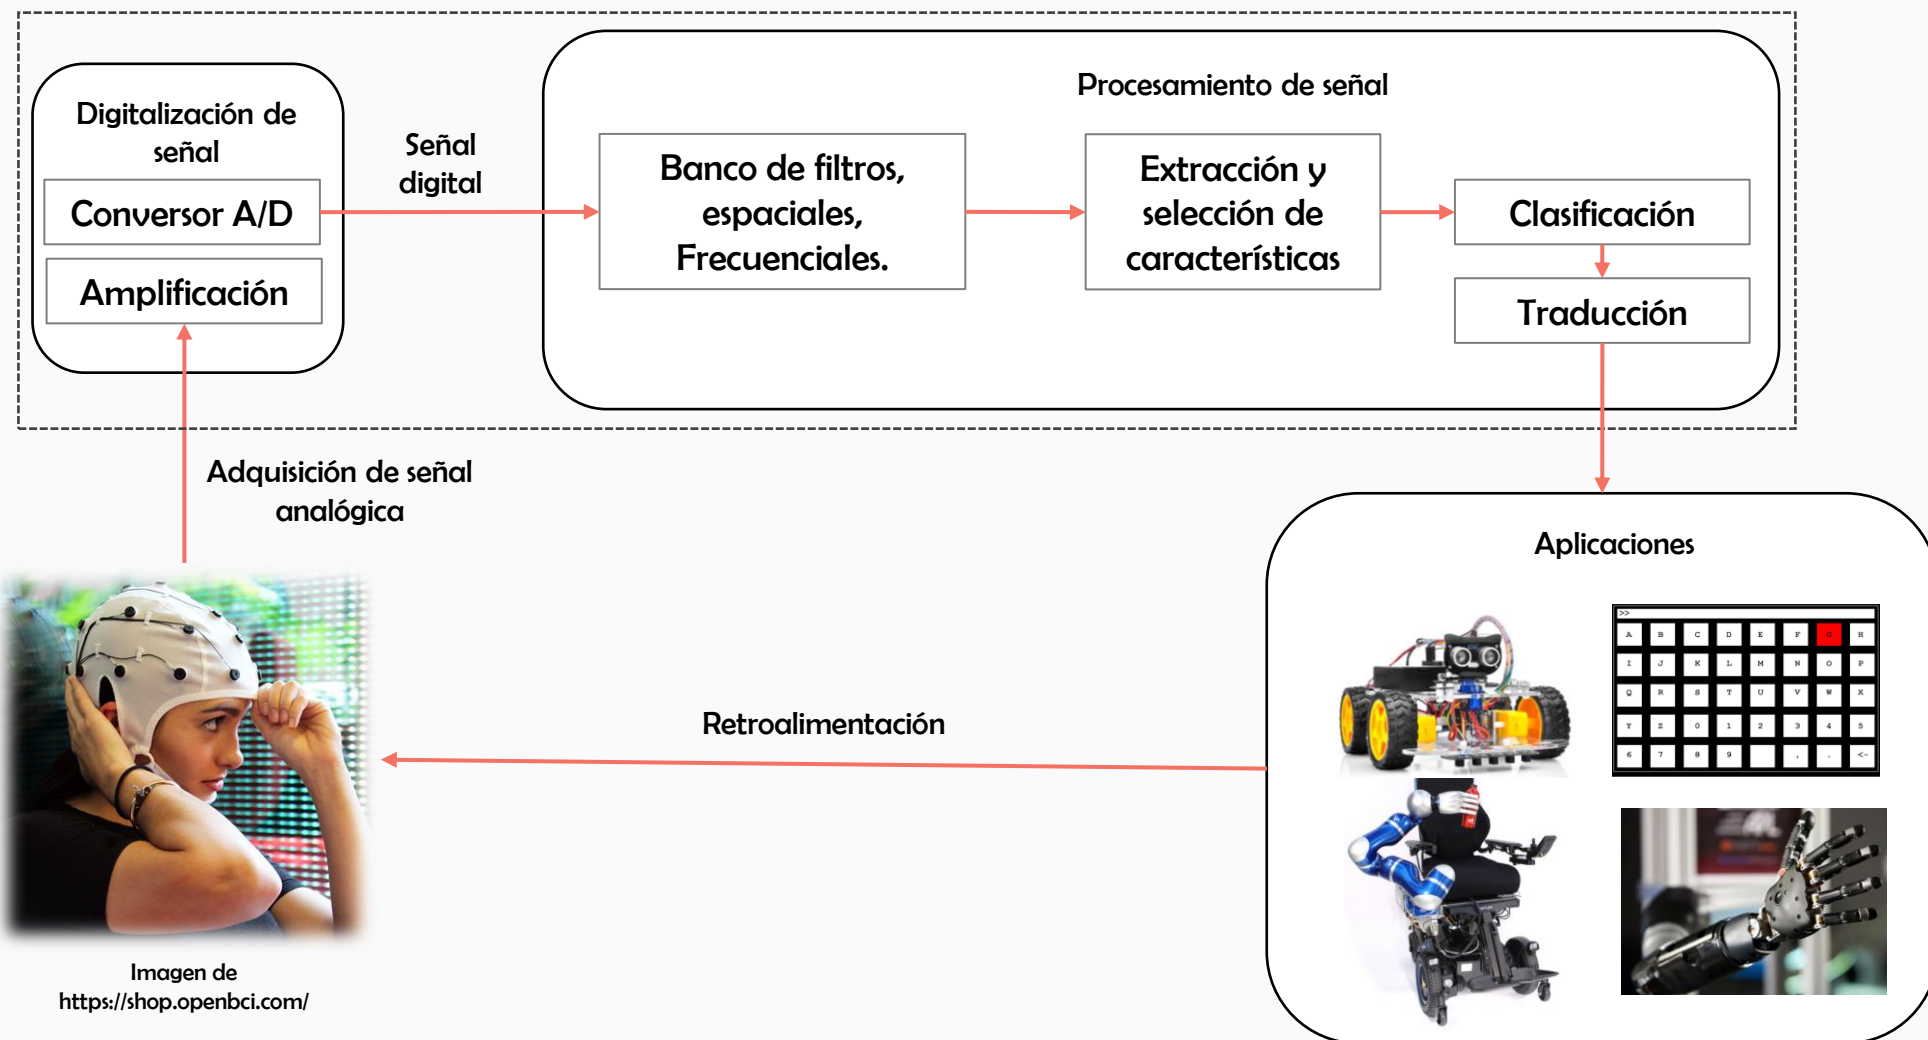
Digitalización de señal

Conversor A/D

Amplificación

Señal digital

Procesamiento de señal

Banco de filtros, espaciales, Frecuenciales.

Extracción y selección de características

Clasificación

Traducción

Adquisición de señal analógica

Aplicaciones

>>

| A | B | C | D | E | F | G | H |
|---|---|---|---|---|---|---|---|
| I | J | K | L | M | N | O | P |
| Q | R | S | T | U | V | W | X |
| Y | Z | 0 | 1 | 2 | 3 | 4 | 5 |
| 6 | 7 | 8 | 9 |  | , | . | <- |

Retroalimentación

Imagen de https://shop.openbci.com/